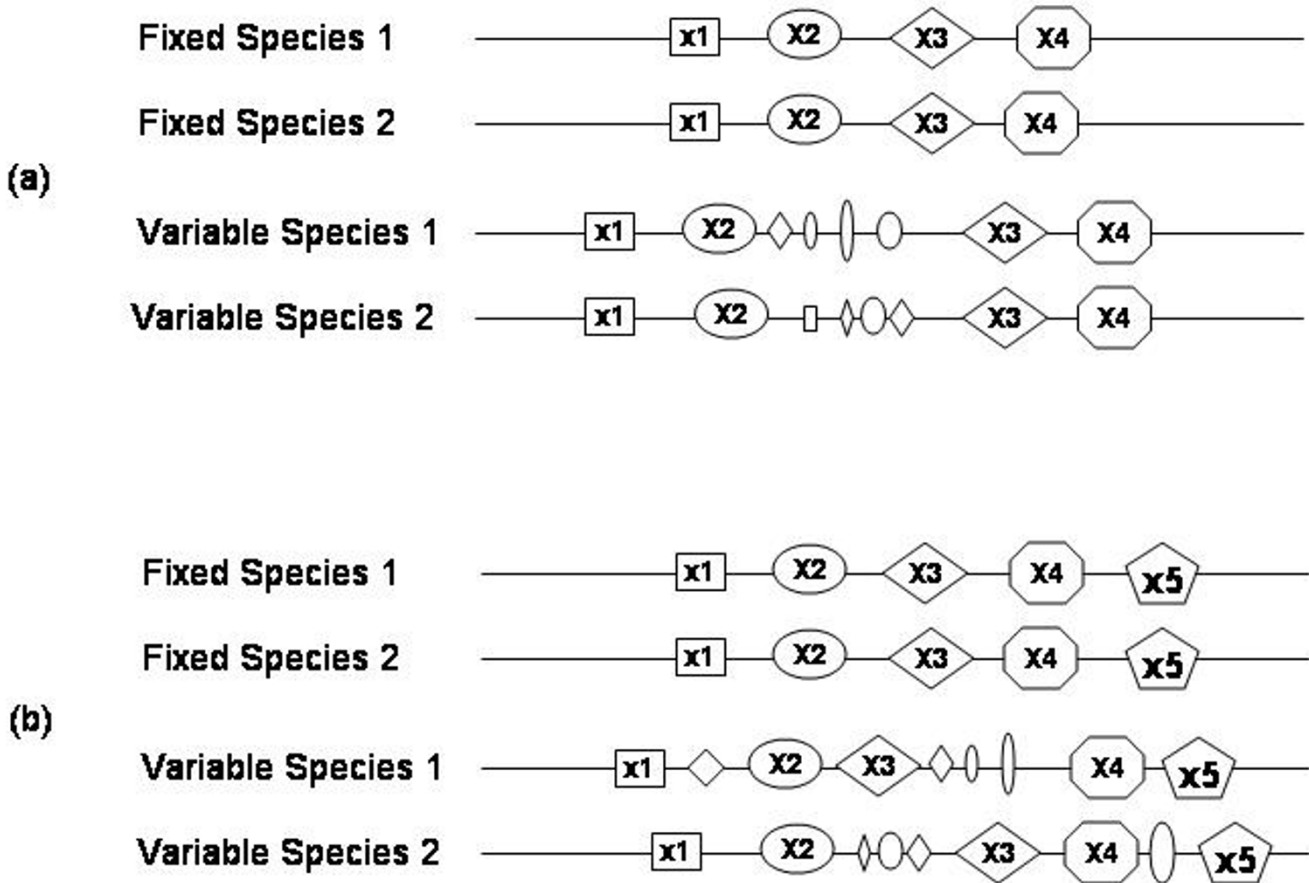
(a)

Fixed Species 1 x1 X2 X3 X4

Fixed Species 2 x1 X2 X3 X4

Variable Species 1 x1 X2 X3 X4

Variable Species 2 x1 X2 X3 X4

(b)

Fixed Species 1 x1 X2 X3 X4 x5

Fixed Species 2 x1 X2 X3 X4 x5

Variable Species 1 x1 X2 X3 X4 x5

Variable Species 2 x1 X2 X3 X4 x5